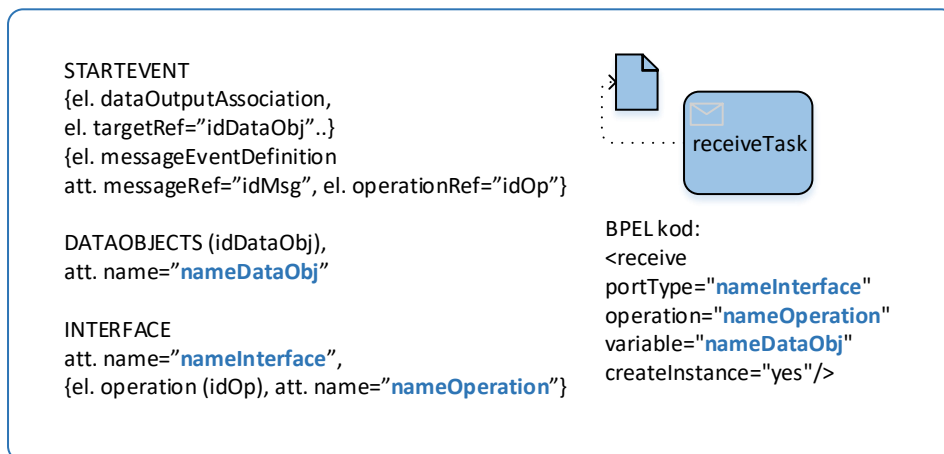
STARTEVENT
{el. dataOutputAssociation,
el. targetRef="idDataObj"..}
{el. messageEventDefinition
att. messageRef="idMsg", el. operationRef="idOp"}

DATAOBJECTS (idDataObj),
att. name="nameDataObj"

INTERFACE
att. name="nameInterface",
{el. operation (idOp), att. name="nameOperation"}

receiveTask

BPEL kod:
<receive
portType="nameInterface"
operation="nameOperation"
variable="nameDataObj"
createInstance="yes"/>